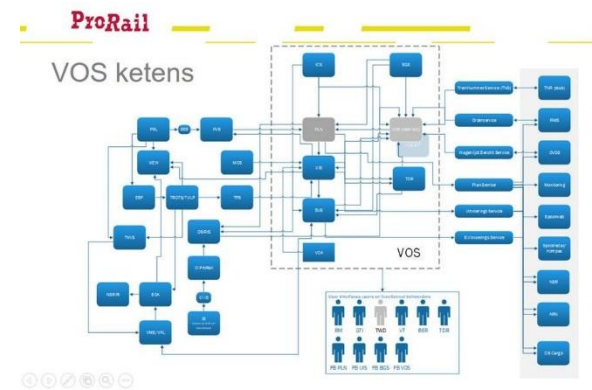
ProRail

VOS ketens

ICS

BGS

PLA

VIS

DVS

TCS

VOS

VCH

PRL

PVS

MCS

SBP

TPS

TRDS/TVLP

TRIS

OBIS

EPM

BBMR

BCA

RMS/VRL

Treinnummerservice (TNS)

Ordenservice

Reizigersinformatieservice

Planservice

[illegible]

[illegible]

TMR (Bcb)

RMS

DKGB

Monitoring

Epicenter

Reizigers

NSR

ABN

DB Cargo

VOS

BM

IZY

TMD

UT

BGS

TCS

PB PLN

PB UIS

PB BGS

PB VOS